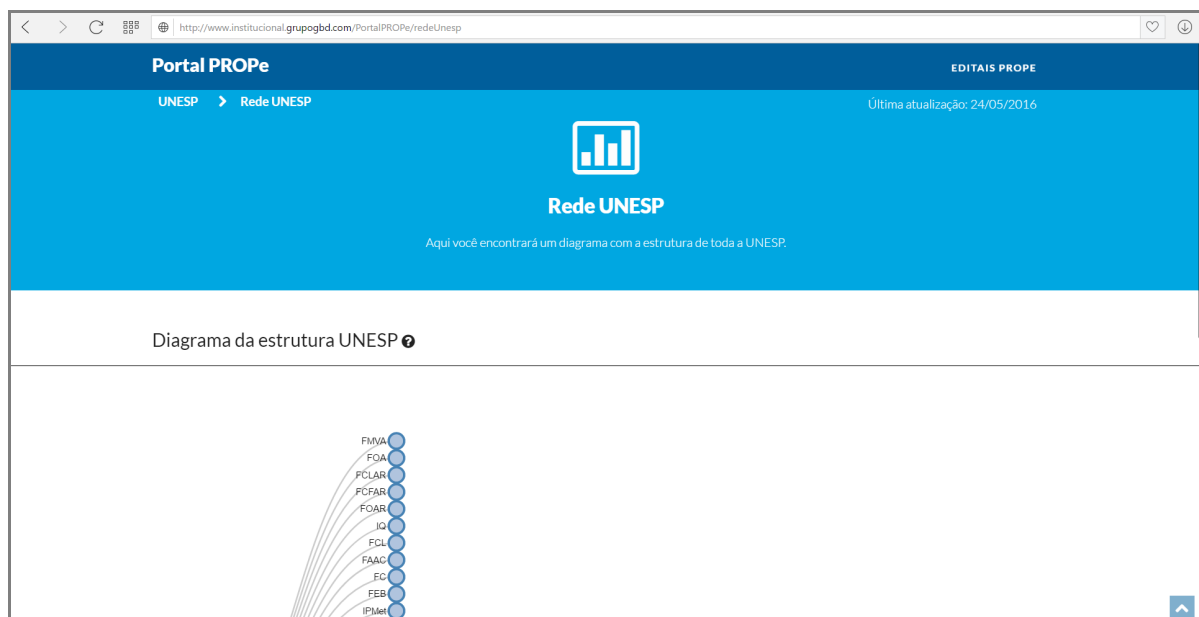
http://www.institucional.grupogbd.com/PortalPROPe/redeUnesp

Portal PROPe

EDITAIS PROPE

UNESP > Rede UNESP

Última atualização: 24/05/2016

Rede UNESP

Aqui você encontrará um diagrama com a estrutura de toda a UNESP.

Diagrama da estrutura UNESP

FMVA
FOA
FCLAR
FCFAR
FOAR
IQ
FCL
FAAC
FC
FEB
IPMet